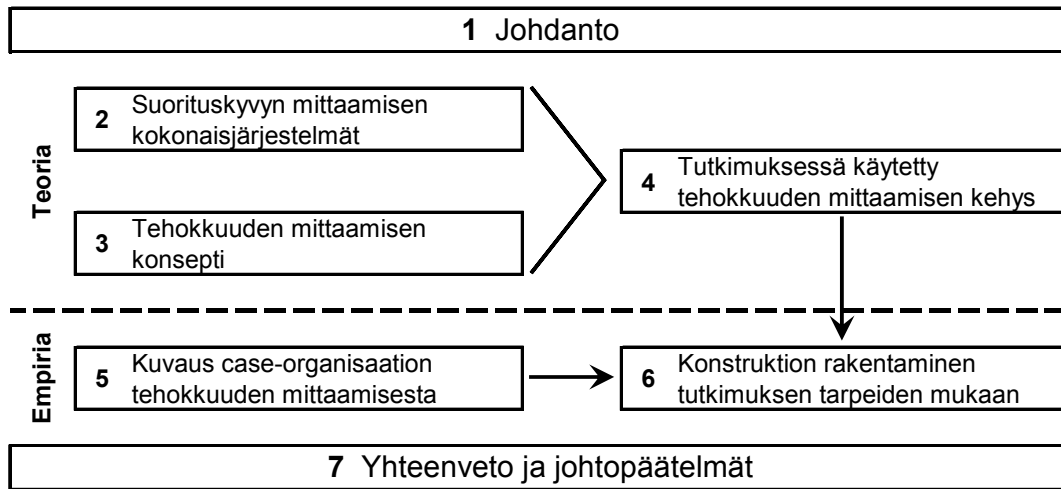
1 Johdanto

Teoria

2 Suorituskyvyn mittaamisen kokonaisjärjestelmät

3 Tehokkuuden mittaamisen konsepti

4 Tutkimuksessä käytetty tehokkuuden mittaamisen kehys

Empiria

5 Kuvaus case-organisaation tehokkuuden mittaamisesta

6 Konstruktion rakentaminen tutkimuksen tarpeiden mukaan

7 Yhteenveto ja johtopäätelmät